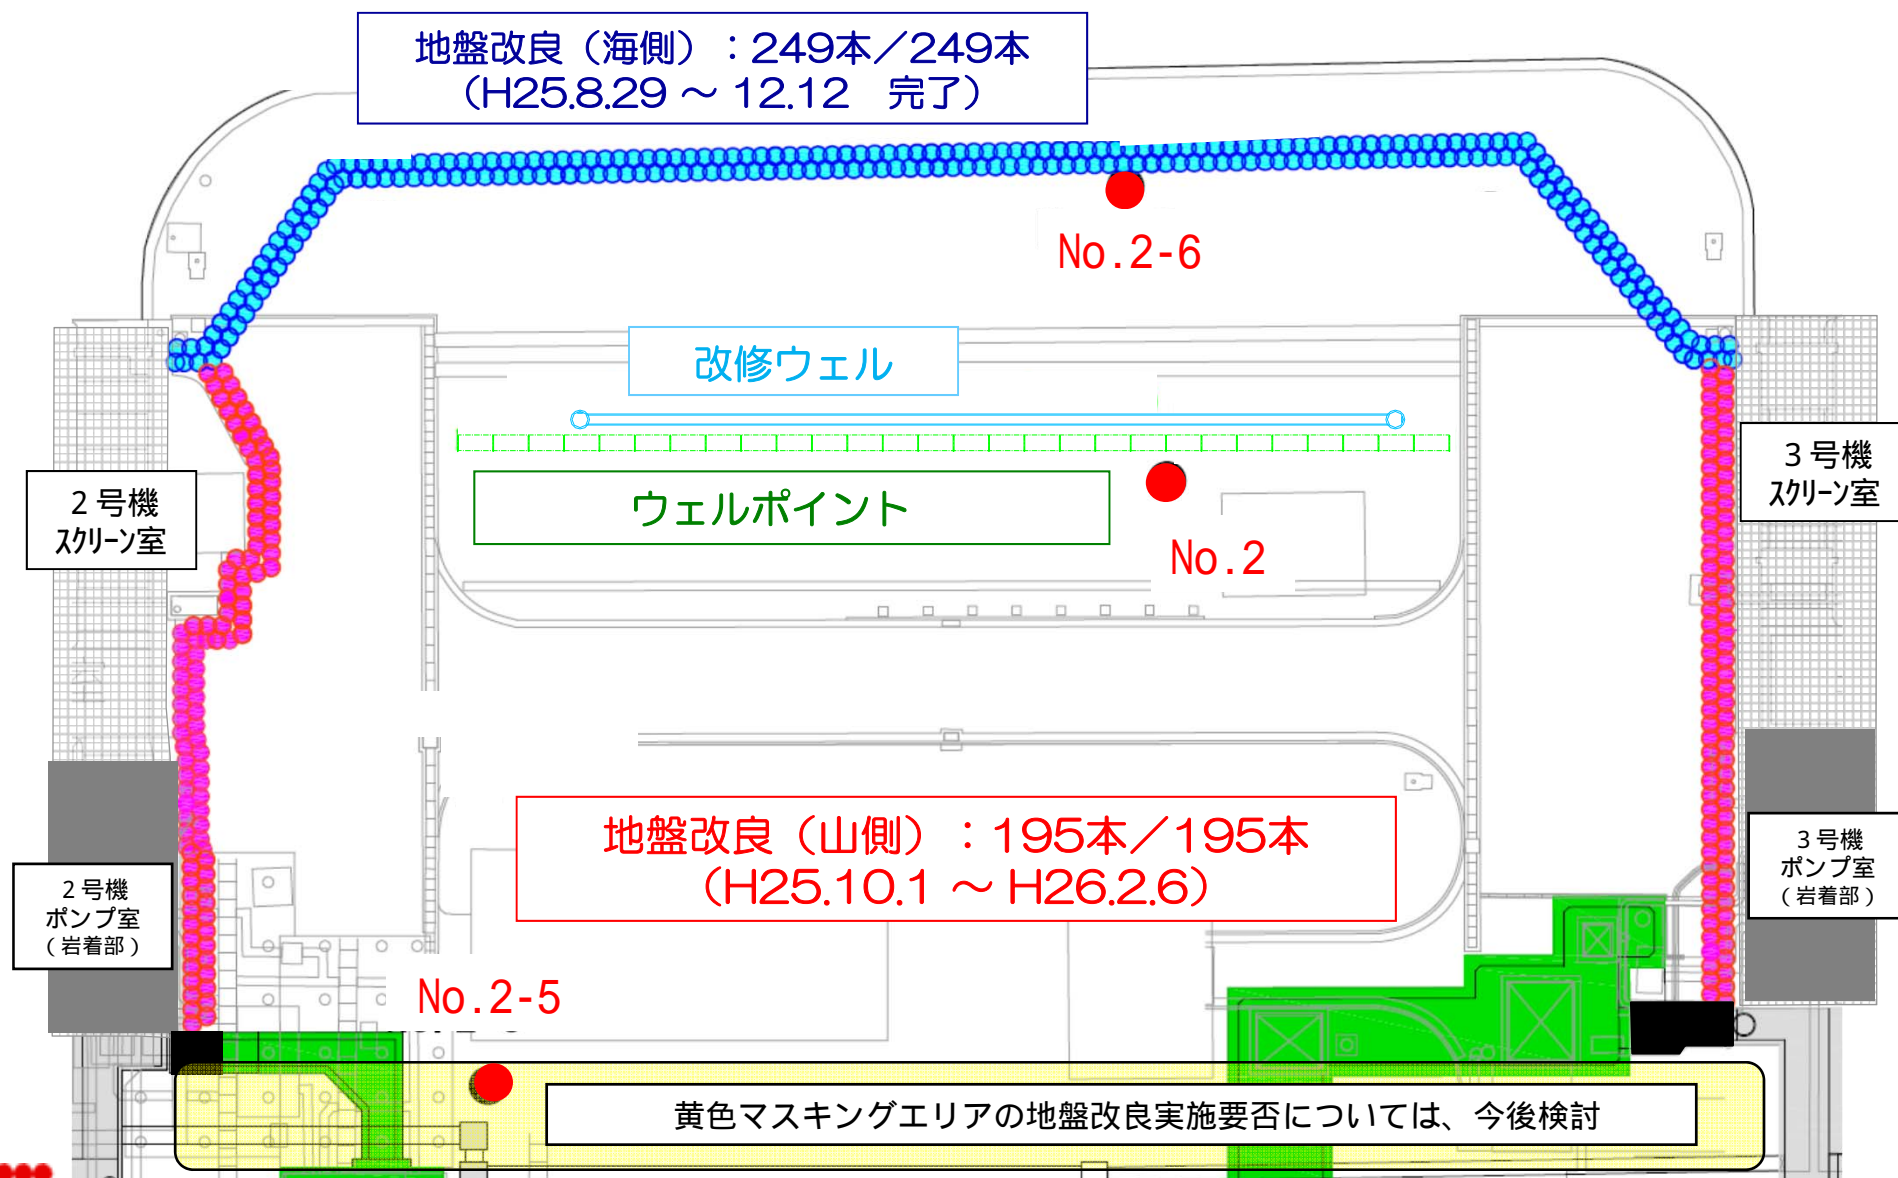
地盤改良（海側）：249本／249本
（H25.8.29 ～ 12.12　完了）

No.2-6

改修ウェル

2号機
スクリーン室

3号機
スクリーン室

ウェルポイント

No.2

地盤改良（山側）：195本／195本
（H25.10.1 ～ H26.2.6）

3号機
ポンプ室
（岩着部）

2号機
ポンプ室
（岩着部）

No.2-5

黄色マスキングエリアの地盤改良実施要否については、今後検討